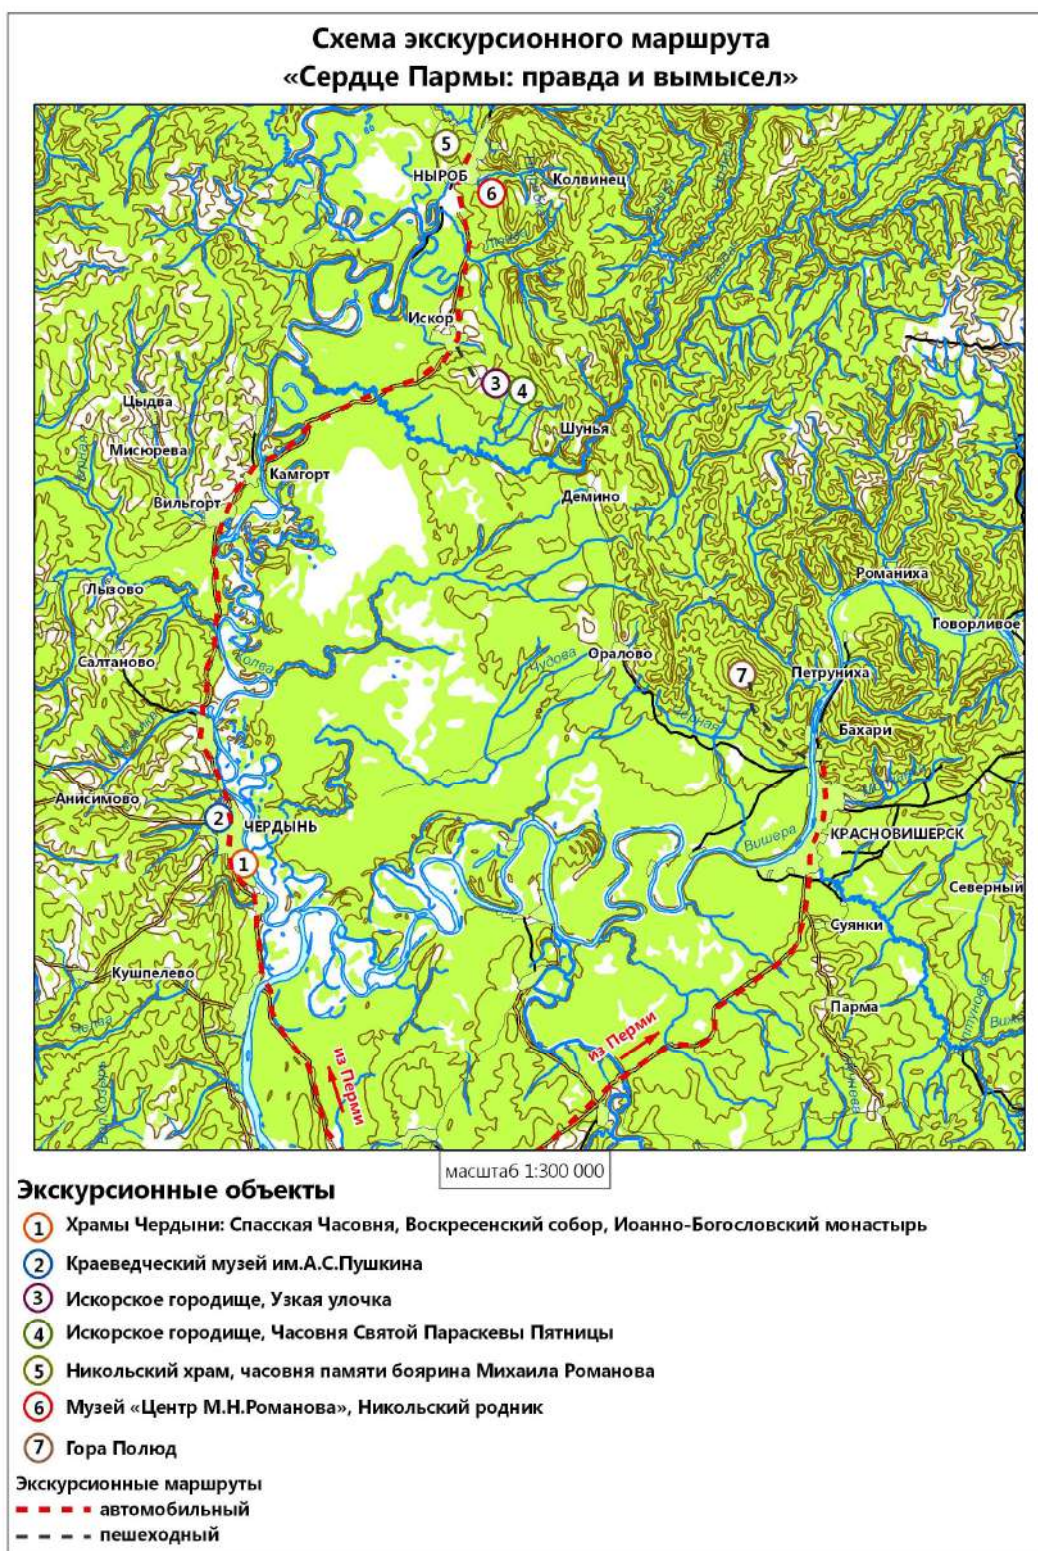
Схема экскурсионного маршрута
«Сердце Пармы: правда и вымысел»

5
НЫРОБ
6
Колвинец
Искор
3
4
Цыдва
Мисюрева
Шунья
Камгорт
Вильгорт
Демино
Лызово
Романиха
Говорливое
Салтаново
Колва
Чудова
Оралово
7
Петруниха
Бахари
Анисимово
2
ЧЕРДЫНЬ
Вишера
КРАСНОВИШЕРСК
1
Северный
Суянки
Кушпелево
Парма
из Перми
из Перми

масштаб 1:300 000

Экскурсионные объекты
1 Храмы Чердыни: Спасская Часовня, Воскресенский собор, Иоанно-Богословский монастырь
2 Краеведческий музей им.А.С.Пушкина
3 Искорское городище, Узкая улочка
4 Искорское городище, Часовня Святой Параскевы Пятницы
5 Никольский храм, часовня памяти боярина Михаила Романова
6 Музей «Центр М.Н.Романова», Никольский родник
7 Гора Полюд

Экскурсионные маршруты
автомобильный
пешеходный